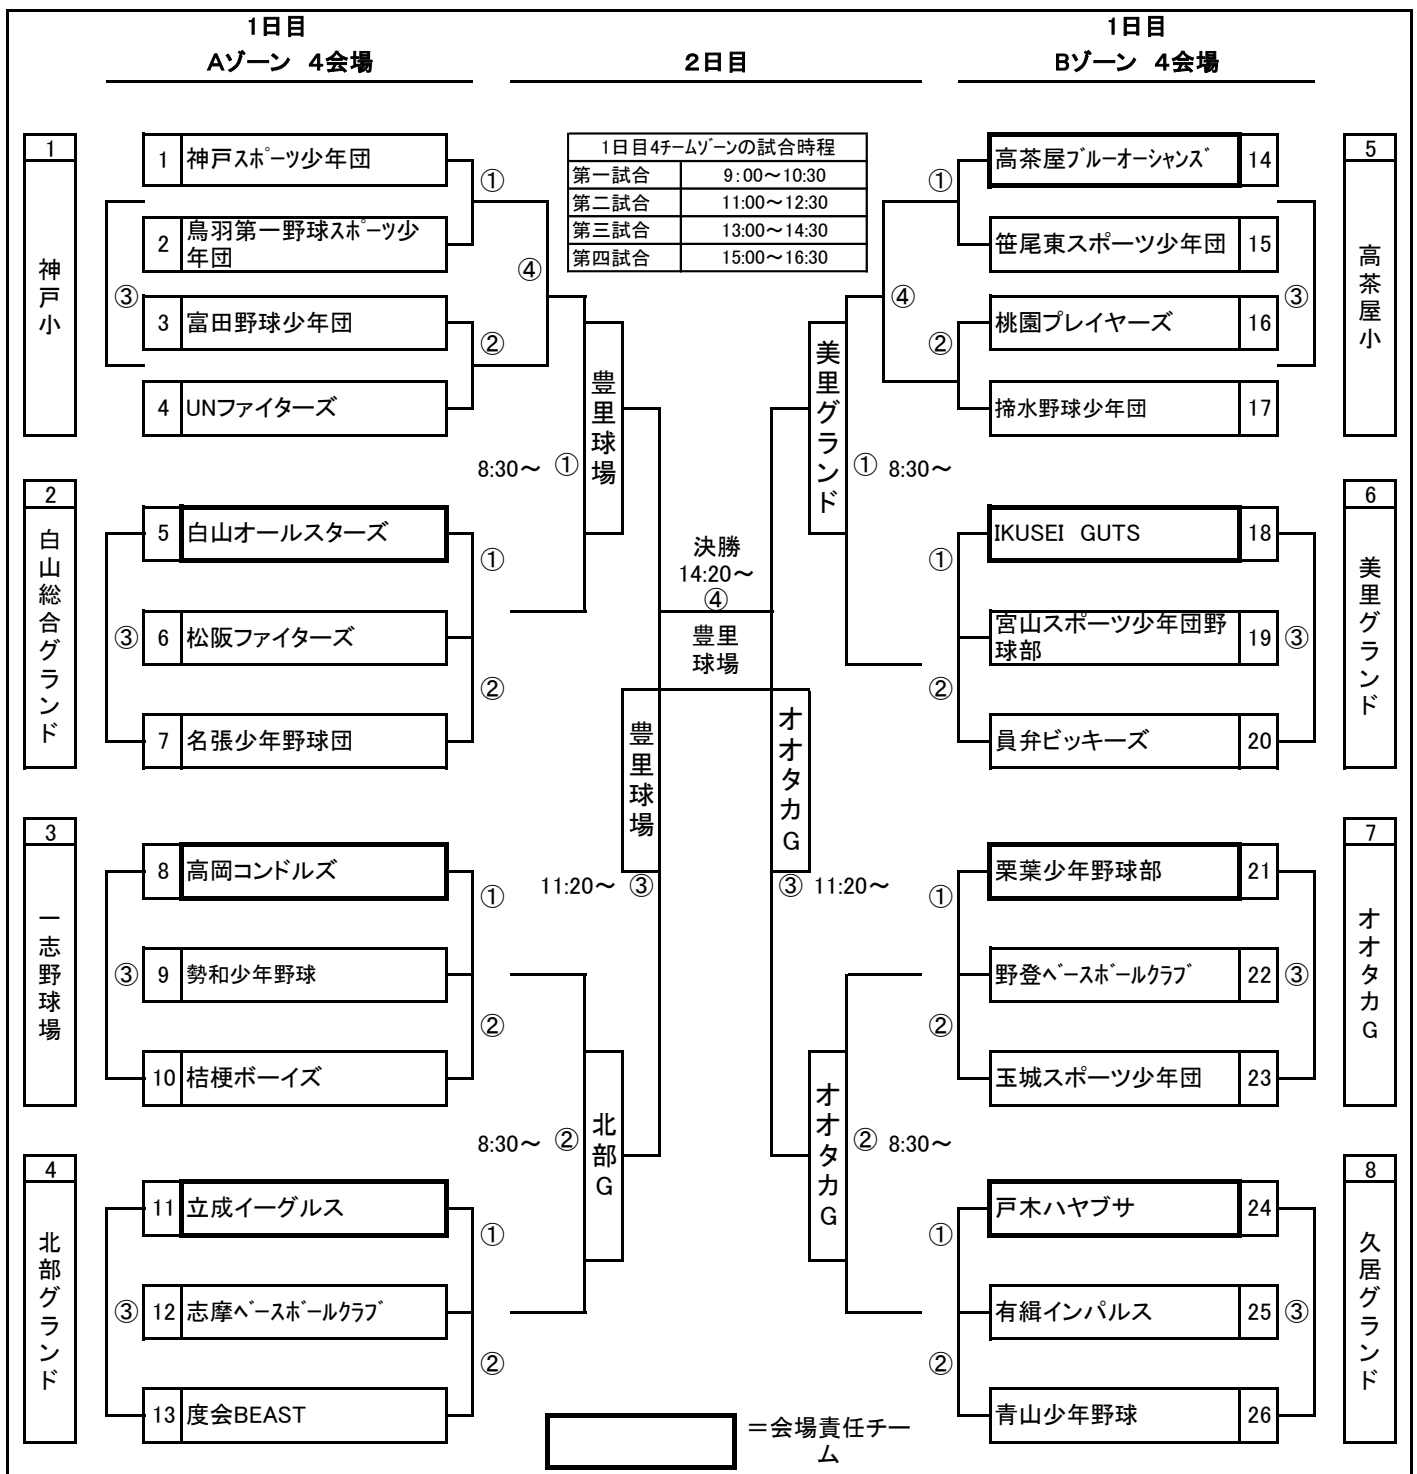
1日目
Aゾーン　4会場

2日目

1日目
Bゾーン　4会場

| 1日目4チームゾーンの試合時程 | |
|---|---|
| 第一試合 | 9:00～10:30 |
| 第二試合 | 11:00～12:30 |
| 第三試合 | 13:00～14:30 |
| 第四試合 | 15:00～16:30 |

1
神戸小

1 神戸ｽﾎﾟｰﾂ少年団
2 鳥羽第一野球ｽﾎﾟｰﾂ少年団
3 富田野球少年団
4 UNファイターズ
① ② ③ ④

2
白山総合グランド

5 白山オールスターズ
6 松阪ファイターズ
7 名張少年野球団
① ② ③

3
一志野球場

8 高岡コンドルズ
9 勢和少年野球
10 桔梗ボーイズ
① ② ③

4
北部グランド

11 立成イーグルス
12 志摩ﾍﾞｰｽﾎﾞｰﾙｸﾗﾌﾞ
13 度会BEAST
① ② ③

8:30～ ① 豊里球場
11:20～ ③ 豊里球場
8:30～ ② 北部G

決勝
14:20～
④
豊里球場

美里グランド ① 8:30～
オオタカG ③ 11:20～
オオタカG ② 8:30～

5
高茶屋小

高茶屋ﾌﾞﾙｰｵｰｼｬﾝｽﾞ 14
笹尾東スポーツ少年団 15
桃園プレイヤーズ 16
捺水野球少年団 17
① ② ③ ④

6
美里グランド

IKUSEI GUTS 18
宮山スポーツ少年団野球部 19
員弁ビッキーズ 20
① ② ③

7
オオタカG

栗葉少年野球部 21
野登ﾍﾞｰｽﾎﾞｰﾙｸﾗﾌﾞ 22
玉城スポーツ少年団 23
① ② ③

8
久居グランド

戸木ハヤブサ 24
有緝インパルス 25
青山少年野球 26
① ② ③

＝会場責任チーム